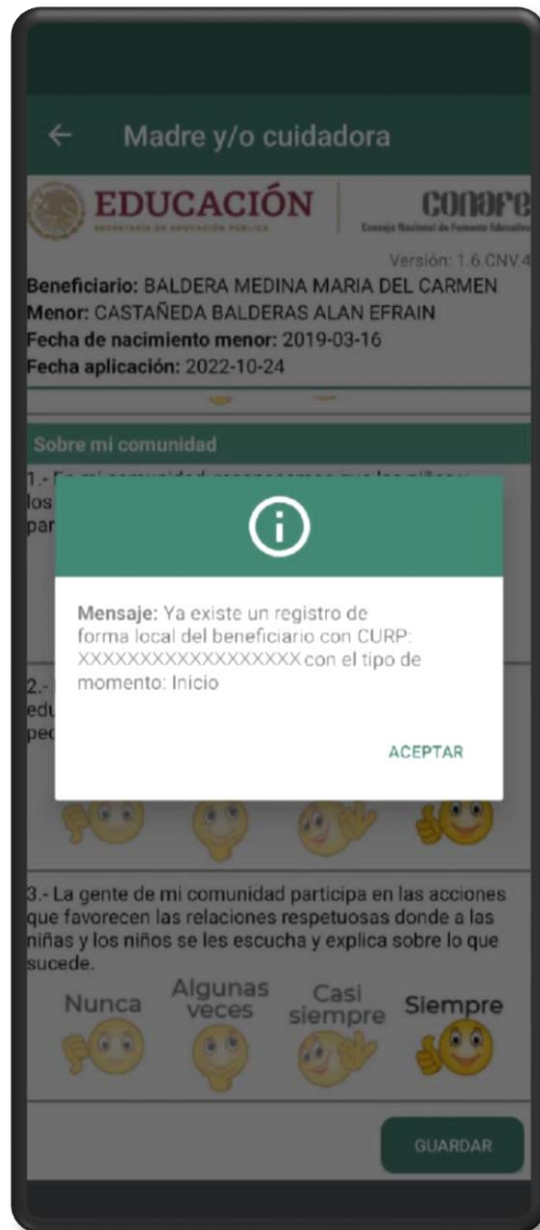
Madre y/o cuidadora

EDUCACIÓN
SECRETARÍA DE EDUCACIÓN PÚBLICA

CONAFE
Consejo Nacional de Fomento Educativo

Versión: 1.6.CNV.4

Beneficiario: BALDERA MEDINA MARIA DEL CARMEN
Menor: CASTAÑEDA BALDERAS ALAN EFRAIN
Fecha de nacimiento menor: 2019-03-16
Fecha aplicación: 2022-10-24

Sobre mi comunidad

1.- En mi comunidad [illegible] los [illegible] par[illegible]

2.- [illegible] edu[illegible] peq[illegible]

Mensaje: Ya existe un registro de forma local del beneficiario con CURP: XXXXXXXXXXXXXXXXXX con el tipo de momento: Inicio

ACEPTAR

3.- La gente de mi comunidad participa en las acciones que favorecen las relaciones respetuosas donde a las niñas y los niños se les escucha y explica sobre lo que sucede.

Nunca
Algunas veces
Casi siempre
Siempre

GUARDAR